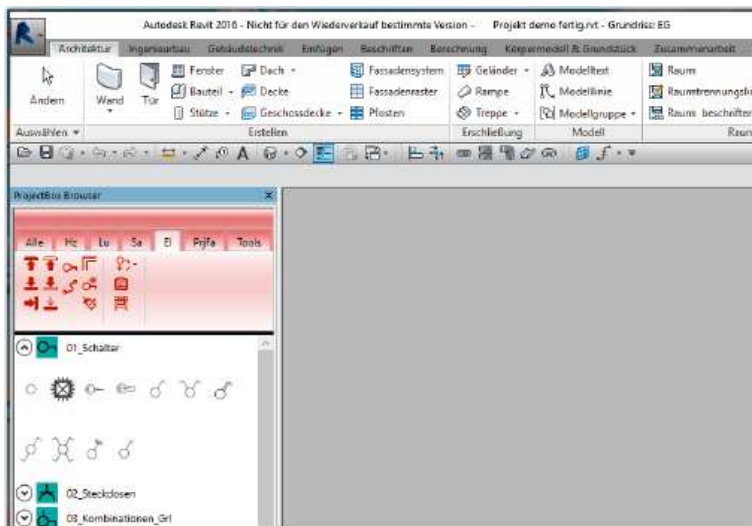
Autodesk Revit 2016 - Nicht für den Wiederverkauf bestimmte Version - Projekt demo fertig.rvt - Grundriss: EG

Architektur Ingenieurbau Gebäudetechnik Einfügen Beschriften Berechnung Körpermodell & Grundstück Zusammenarbeit

Ändern Wand Tür Fenster Bauteil Stütze Dach Decke Geschossdecke Fassadensystem Fassadenraster Pfosten Geländer Rampe Treppe Modelltext Modelllinie Modellgruppe Raum Raumtrennungslinie Raum beschriften

Auswählen Erstellen Erschließung Modell Raum

ProjektBox Browser

Alle Hz Lu Sa El Prjfa Tools

01_Schalter

02_Steckdosen

03_Kombinationen_Grl